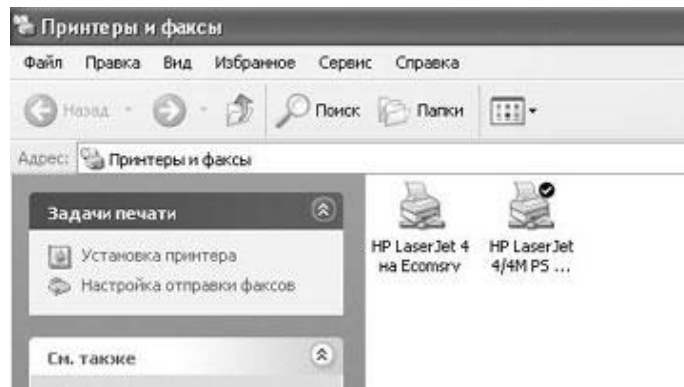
Принтеры и факсы

Файл Правка Вид Избранное Сервис Справка

Назад Поиск Папки

Адрес: Принтеры и факсы

Задачи печати

Установка принтера

Настройка отправки факсов

См. также

HP LaserJet 4 на Ecomsrv

HP LaserJet 4/4M PS ...